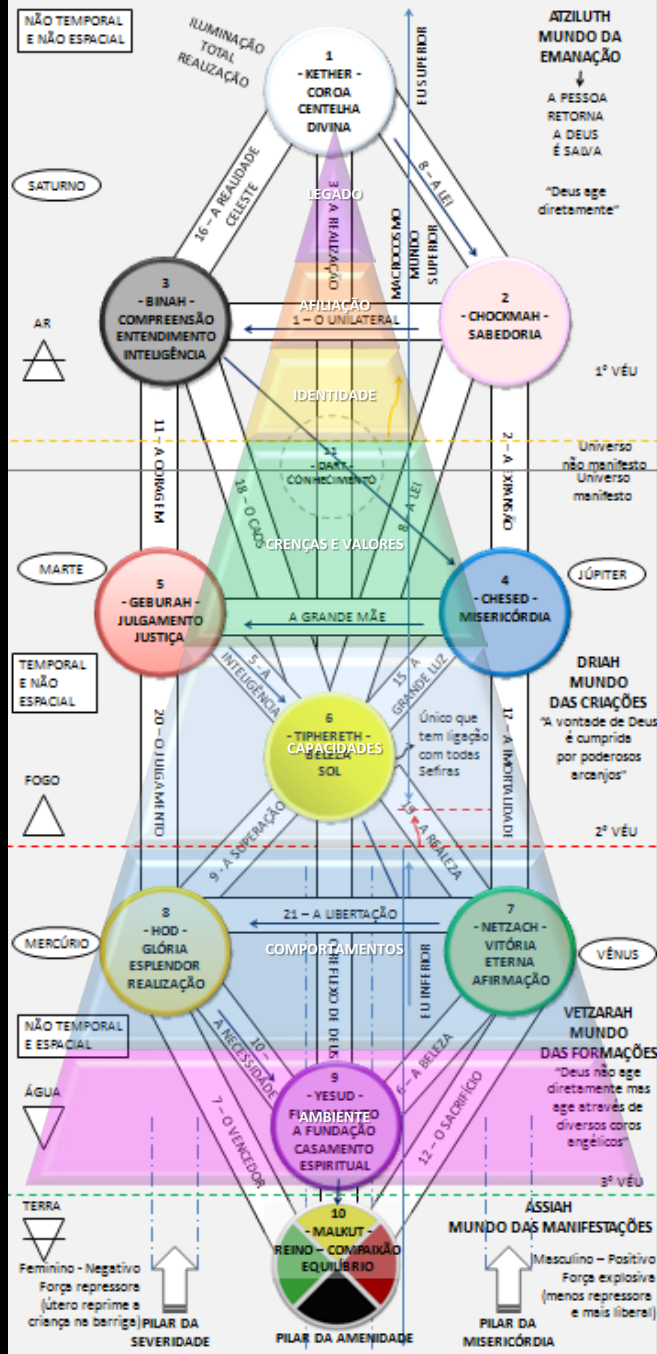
NÃO TEMPORAL E NÃO ESPACIAL

ILUMINAÇÃO TOTAL REALIZAÇÃO

1 - KETHER - COROA CENTELHA DIVINA

EU SUPERIOR

ATZILUTH MUNDO DA EMANAÇÃO

A PESSOA RETORNA A DEUS É SALVA

"Deus age diretamente"

SATURNO

16 – A REALIDADE CELESTE

LEGADO

4 – A REALIZAÇÃO

MACROCOSMO MUNDO SUPERIOR

8 – A LEI

3 - BINAH - COMPREENSÃO ENTENDIMENTO INTELIGÊNCIA

AFILIAÇÃO

1 – O UNILATERAL

2 - CHOCKMAH - SABEDORIA

AR

IDENTIDADE

1° VÉU

11 – A CORAGEM

2 – A EXPANSÃO

Universo não manifesto

Universo manifesto

11 - DAAT - CONHECIMENTO

18 – O CAOS

8 – A LEI

CRENÇAS E VALORES

MARTE

5 - GEBURAH - JULGAMENTO JUSTIÇA

4 - CHESED - MISERICÓRDIA

JÚPITER

A GRANDE MÃE

TEMPORAL E NÃO ESPACIAL

5 – A INTELIGÊNCIA

15 – A GRANDE LUZ

DRIAH MUNDO DAS CRIAÇÕES

"A vontade de Deus é cumprida por poderosos arcanjos"

20 – O JULGAMENTO

6 - TIPHERETH - CAPACIDADES BELEZA SOL

Único que tem ligação com todas Sefiras

17 – A IMORTALIDADE

FOGO

9 – A SUPERAÇÃO

14 – A BELEZA

2° VÉU

8 - HOD - GLÓRIA ESPLENDOR REALIZAÇÃO

21 – A LIBERTAÇÃO

7 - NETZACH - VITÓRIA ETERNA AFIRMAÇÃO

MERCÚRIO

COMPORTAMENTOS

O FLUXO DE DEUS

EU INFERIOR

VÊNUS

NÃO TEMPORAL E ESPACIAL

10 – A NECESSIDADE

VETZARAH MUNDO DAS FORMAÇÕES

"Deus não age diretamente mas age através de diversos coros angélicos"

ÁGUA

9 - YESOD - FUNDAMENTO AMBIENTE A FUNDAÇÃO CASAMENTO ESPIRITUAL

6 – A BELEZA

12 – O SACRIFÍCIO

7 – O VENCEDOR

3° VÉU

TERRA

10 - MALKUT - REINO – COMPAIXÃO EQUILÍBRIO

ASSIAH MUNDO DAS MANIFESTAÇÕES

Feminino - Negativo Força repressora (útero reprime a criança na barriga)

PILAR DA SEVERIDADE

PILAR DA AMENIDADE

PILAR DA MISERICÓRDIA

Masculino – Positivo Força explosiva (menos repressora e mais liberal)